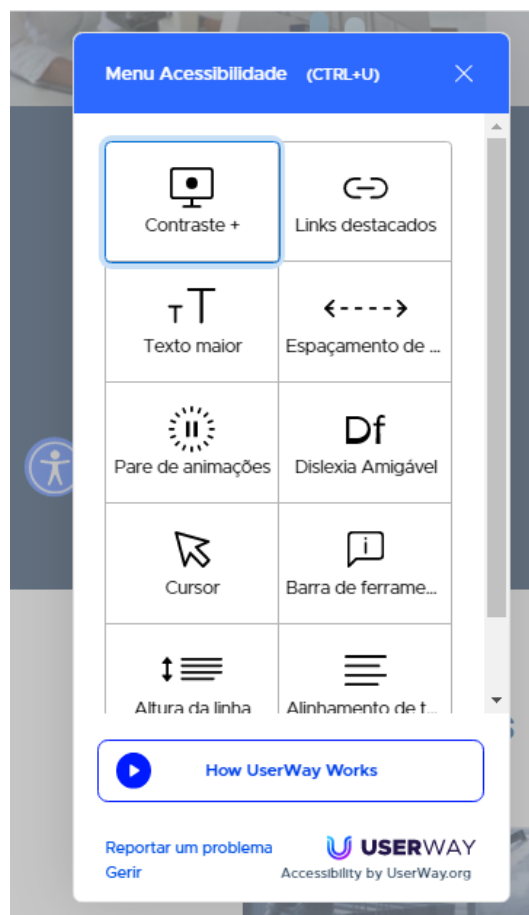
Menu Acessibilidade (CTRL+U)

Contraste +

Links destacados

Texto maior

Espaçamento de ...

Pare de animações

Dislexia Amigável

Cursor

Barra de ferrame...

Altura da linha

Alinhamento de t...

How UserWay Works

Reportar um problema
Gerir

USERWAY
Accessibility by UserWay.org